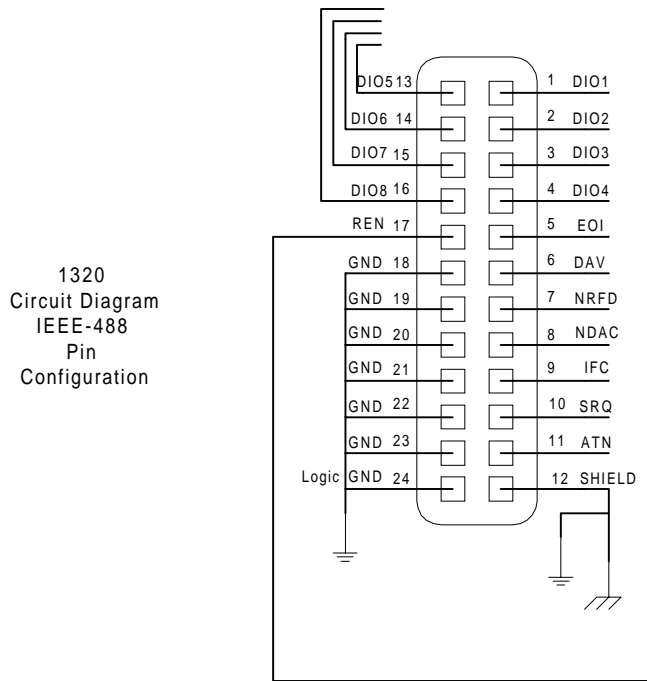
1320
Circuit Diagram
IEEE-488
Pin
Configuration

DIO5 13
DIO6 14
DIO7 15
DIO8 16
REN 17
GND 18
GND 19
GND 20
GND 21
GND 22
GND 23
Logic GND 24

1 DIO1
2 DIO2
3 DIO3
4 DIO4
5 EOI
6 DAV
7 NRFD
8 NDAC
9 IFC
10 SRQ
11 ATN
12 SHIELD